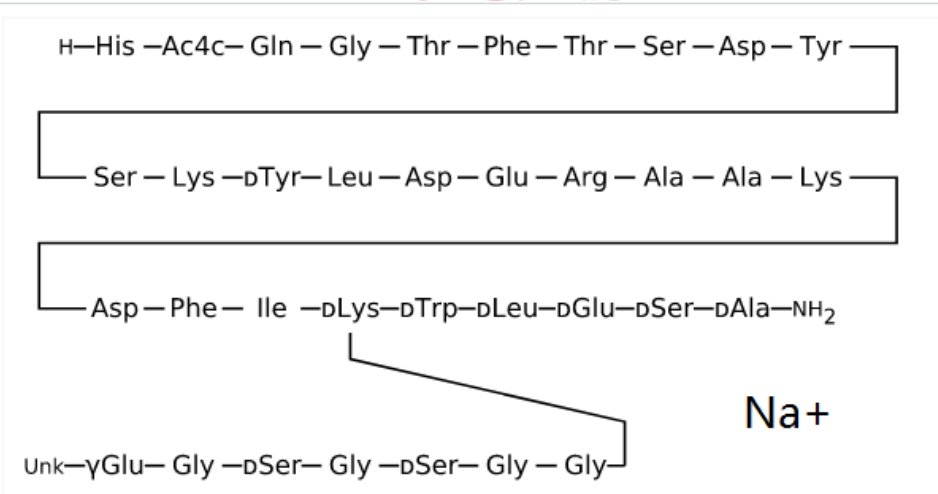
H—His —Ac4c— Gln — Gly — Thr — Phe — Thr — Ser — Asp — Tyr

Ser — Lys —DTyr— Leu — Asp — Glu — Arg — Ala — Ala — Lys

Asp — Phe — Ile —DLys—DTrp—DLeu—DGlu—DSer—DAla—$NH_2$

Na+

Unk—γGlu— Gly —DSer— Gly —DSer— Gly — Gly